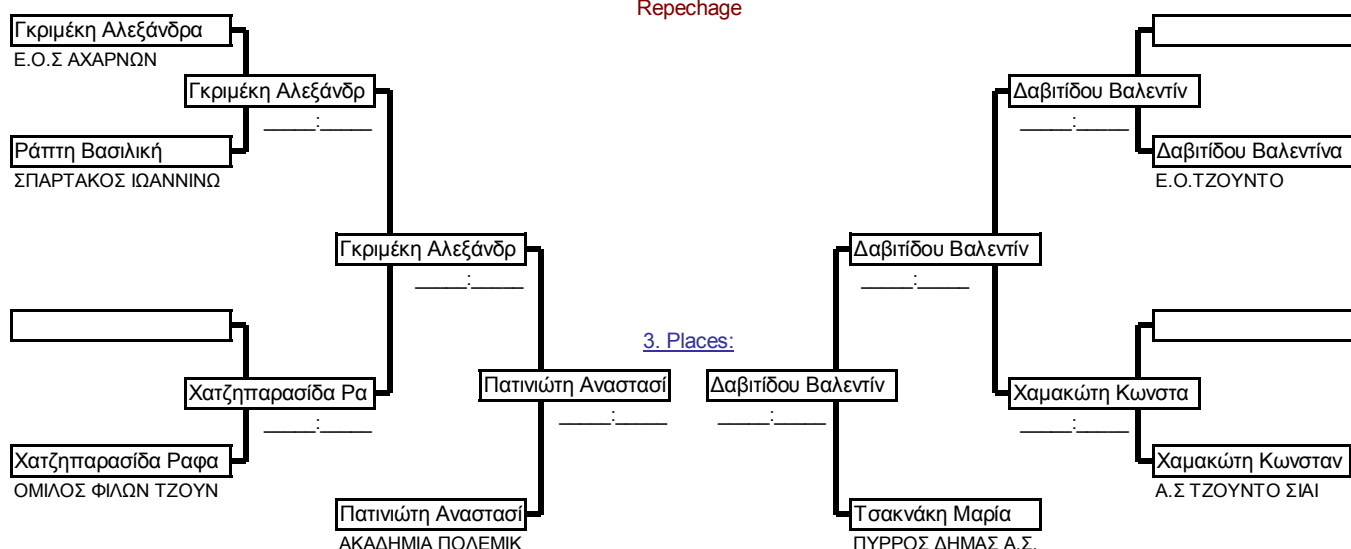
Repechage

Γκριμέκη Αλεξάνδρα
Ε.Ο.Σ ΑΧΑΡΝΩΝ

Γκριμέκη Αλεξάνδρ
____:____

Ράπτη Βασιλική
ΣΠΑΡΤΑΚΟΣ ΙΩΑΝΝΙΝΩ

Γκριμέκη Αλεξάνδρ
____:____

Χατζηπαρασίδα Ρα
____:____

Χατζηπαρασίδα Ραφα
ΟΜΙΛΟΣ ΦΙΛΩΝ ΤΖΟΥΝ

Πατινιώτη Αναστασί
____:____

Πατινιώτη Αναστασί
ΑΚΑΔΗΜΙΑ ΠΟΛΕΜΙΚ

3. Places:

Δαβιτίδου Βαλεντίν
____:____

Δαβιτίδου Βαλεντίν
____:____

Δαβιτίδου Βαλεντίνα
Ε.Ο.ΤΖΟΥΝΤΟ

Δαβιτίδου Βαλεντίν
____:____

Χαμακώτη Κωνστα
____:____

Χαμακώτη Κωνσταν
Α.Σ ΤΖΟΥΝΤΟ ΣΙΑΙ

Δαβιτίδου Βαλεντίν
____:____

Τσακνάκη Μαρία
ΠΥΡΡΟΣ ΔΗΜΑΣ Α.Σ.